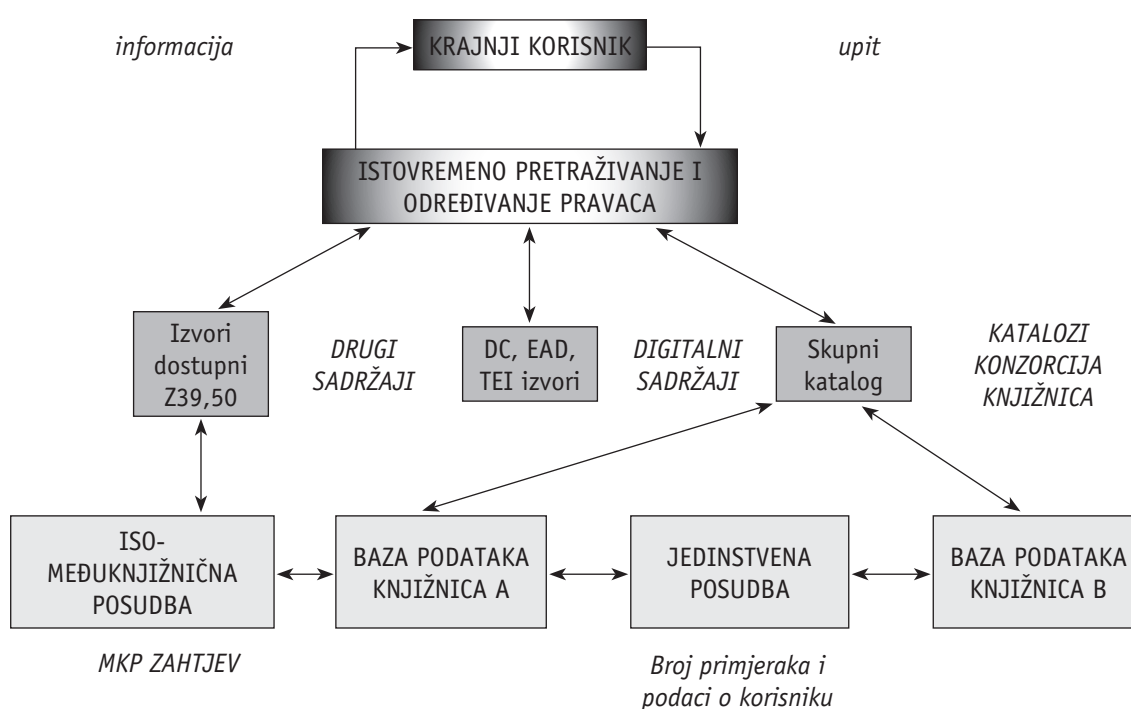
informacija

KRAJNJI KORISNIK

upit

ISTOVREMENO PRETRAŽIVANJE I ODREĐIVANJE PRAVACA

Izvori dostupni Z39,50

DRUGI SADRŽAJI

DC, EAD, TEI izvori

DIGITALNI SADRŽAJI

Skupni katalog

KATALOZI KONZORCIJA KNJIŽNICA

ISO-MEĐUKNJIŽNIČNA POSUDBA

BAZA PODATAKA KNJIŽNICA A

JEDINSTVENA POSUDBA

BAZA PODATAKA KNJIŽNICA B

MKP ZAHTJEV

Broj primjeraka i podaci o korisniku